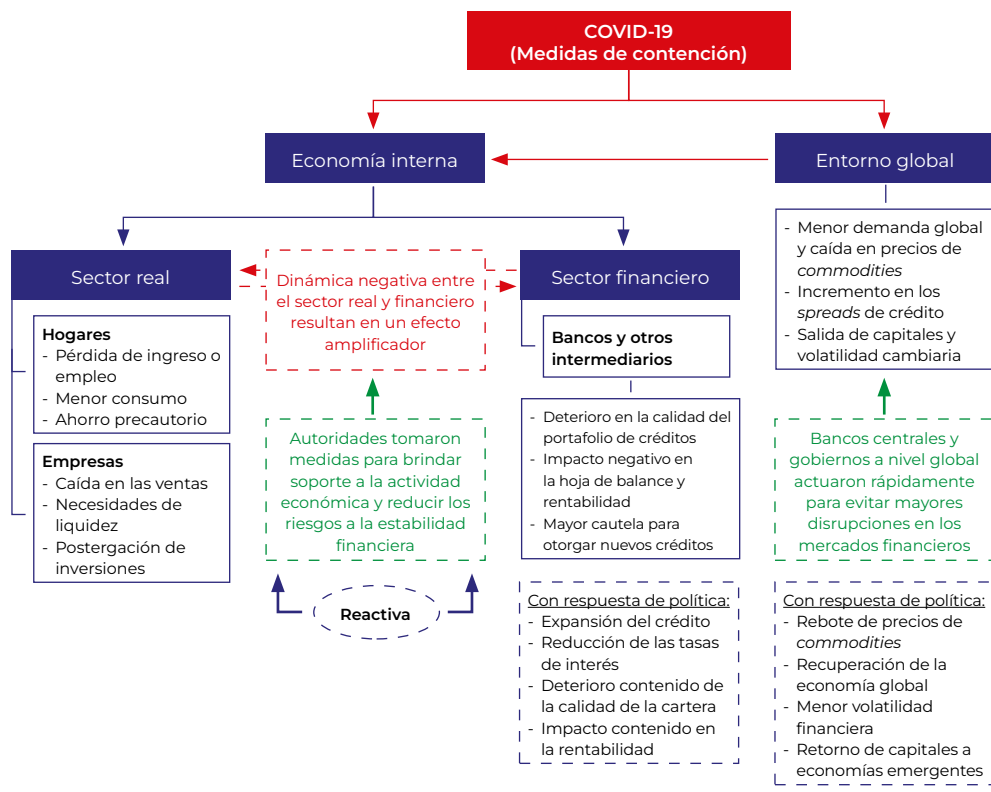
COVID-19
(Medidas de contención)

Economía interna

Entorno global

- Menor demanda global y caída en precios de *commodities*
- Incremento en los *spreads* de crédito
- Salida de capitales y volatilidad cambiaria

Sector real

Dinámica negativa entre el sector real y financiero resultan en un efecto amplificador

Sector financiero

Hogares
- Pérdida de ingreso o empleo
- Menor consumo
- Ahorro precautorio

Empresas
- Caída en las ventas
- Necesidades de liquidez
- Postergación de inversiones

Autoridades tomaron medidas para brindar soporte a la actividad económica y reducir los riesgos a la estabilidad financiera

Reactiva

Bancos y otros intermediarios

- Deterioro en la calidad del portafolio de créditos
- Impacto negativo en la hoja de balance y rentabilidad
- Mayor cautela para otorgar nuevos créditos

Con respuesta de política:
- Expansión del crédito
- Reducción de las tasas de interés
- Deterioro contenido de la calidad de la cartera
- Impacto contenido en la rentabilidad

Bancos centrales y gobiernos a nivel global actuaron rápidamente para evitar mayores disrupciones en los mercados financieros

Con respuesta de política:
- Rebote de precios de *commodities*
- Recuperación de la economía global
- Menor volatilidad financiera
- Retorno de capitales a economías emergentes